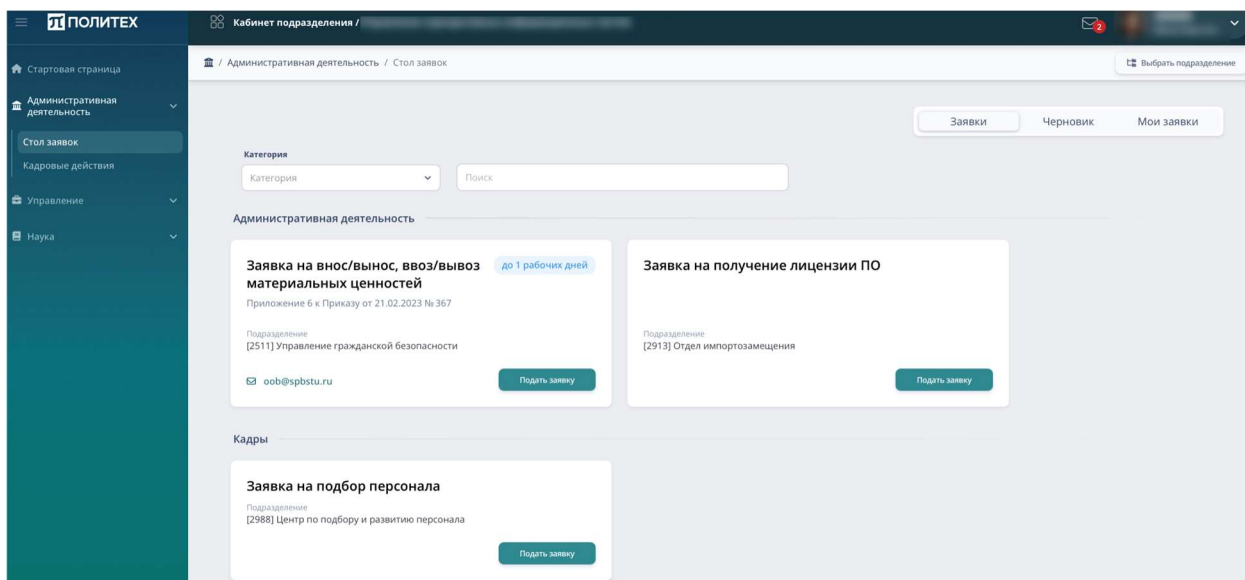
ПОЛИТЕХ

Кабинет подразделения / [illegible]

2

Стартовая страница

Административная деятельность

Стол заявок

Кадровые действия

Управление

Наука

/ Административная деятельность / Стол заявок

Выбрать подразделение

Заявки

Черновик

Мои заявки

Категория

Категория

Поиск

Административная деятельность

Заявка на внос/вынос, ввоз/вывоз материальных ценностей

до 1 рабочих дней

Приложение 6 к Приказу от 21.02.2023 № 367

Подразделение
[2511] Управление гражданской безопасности

oob@spbstu.ru

Подать заявку

Заявка на получение лицензии ПО

Подразделение
[2913] Отдел импортозамещения

Подать заявку

Кадры

Заявка на подбор персонала

Подразделение
[2988] Центр по подбору и развитию персонала

Подать заявку